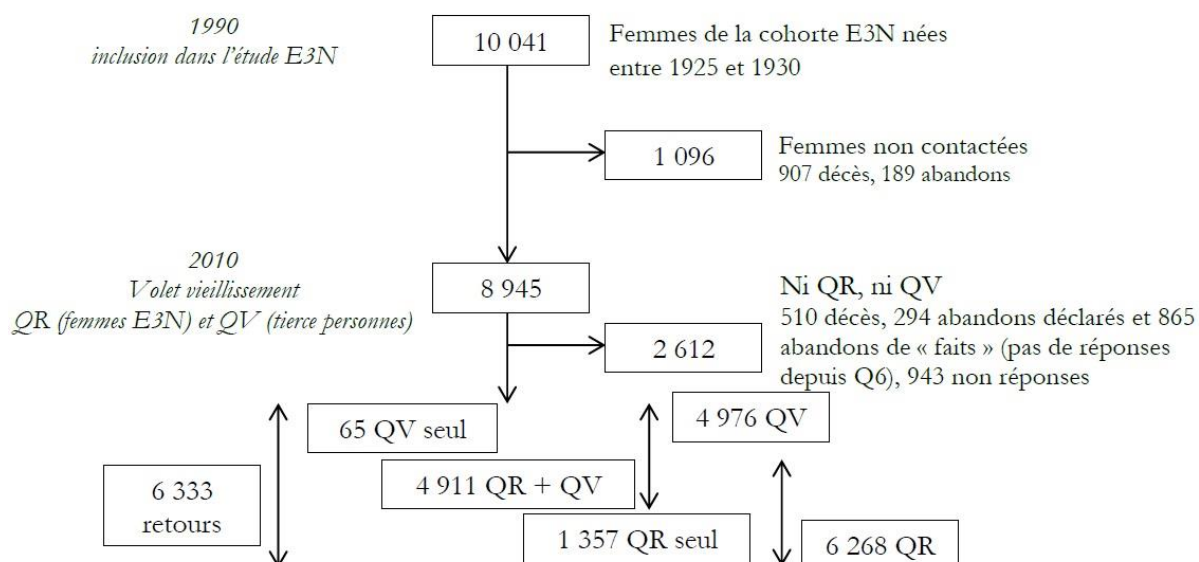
1990
inclusion dans l'étude E3N

10 041

Femmes de la cohorte E3N nées entre 1925 et 1930

1 096

Femmes non contactées
907 décès, 189 abandons

2010
Volet vieillissement
QR (femmes E3N) et QV (tierce personnes)

8 945

Ni QR, ni QV
510 décès, 294 abandons déclarés et 865 abandons de « faits » (pas de réponses depuis Q6), 943 non réponses

2 612

65 QV seul

4 976 QV

6 333
retours

4 911 QR + QV

1 357 QR seul

6 268 QR